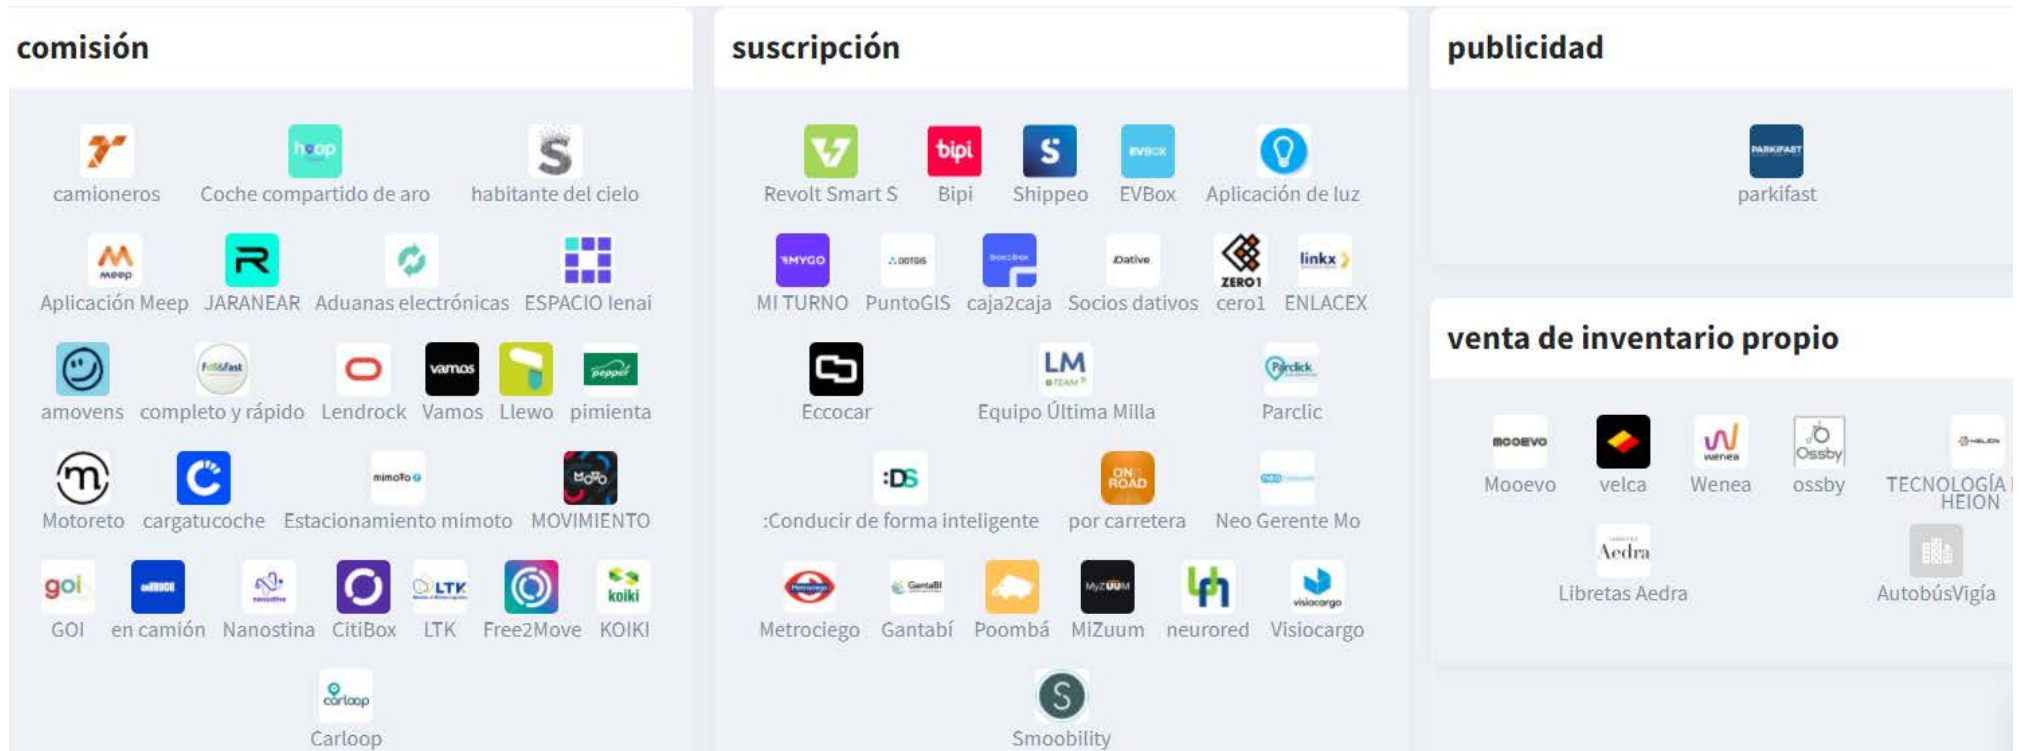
comisión

camioneros
Coche compartido de aro
habitante del cielo
Aplicación Meep
JARANEAR
Aduanas electrónicas
ESPACIO lenai
amovens
completo y rápido
Lendrock
Vamos
Llewo
pimienta
Motoreto
cargatucoche
Estacionamiento mimoto
MOVIMIENTO
GOI
en camión
Nanostina
CitiBox
LTK
Free2Move
KOIKI
Carloop

suscripción

Revolt Smart S
Bipi
Shippeo
EVBox
Aplicación de luz
MI TURNO
PuntoGIS
caja2caja
Socios dativos
cero1
ENLACEX
Eccocar
Equipo Última Milla
Parclic
:Conducir de forma inteligente
por carretera
Neo Gerente Mo
Metrociego
Gantabí
Poombá
MiZuum
neurored
Visiocargo
Smoobility

publicidad

parkifast

venta de inventario propio

Mooevo
velca
Wenea
ossby
TECNOLOGÍA HEION
Libretas Aedra
AutobúsVigía